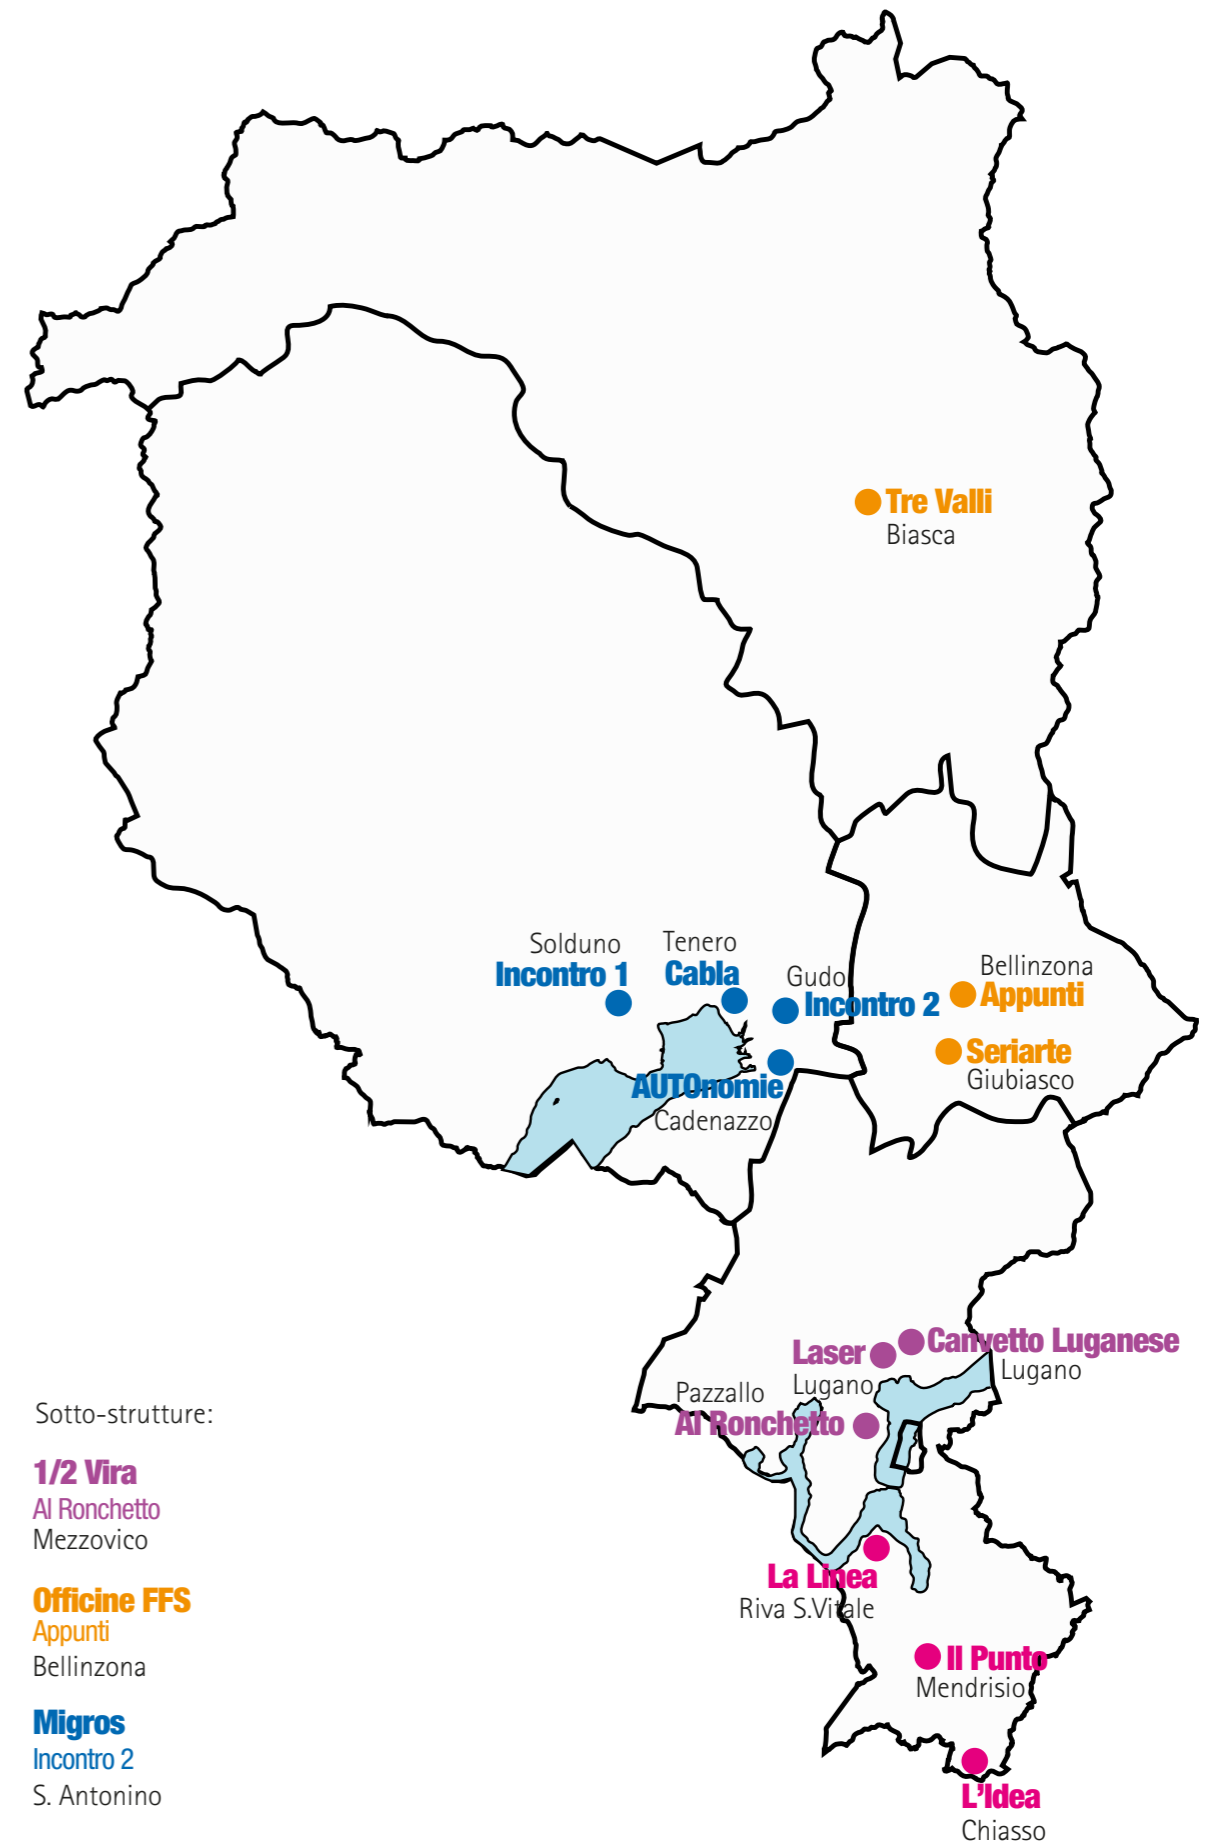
Tre Valli
Biasca

Solduno
Incontro 1

Tenero
Cabla

Gudo
Incontro 2

Bellinzona
Appunti

Seriarte
Giubiasco

AUTOnomie
Cadenazzo

Laser
Lugano

Canvetto Luganese
Lugano

Pazzallo
Al Ronchetto

La Linea
Riva S.Vitale

Il Punto
Mendrisio

L'Idea
Chiasso

Sotto-strutture:

1/2 Vira
Al Ronchetto
Mezzovico

Officine FFS
Appunti
Bellinzona

Migros
Incontro 2
S. Antonino